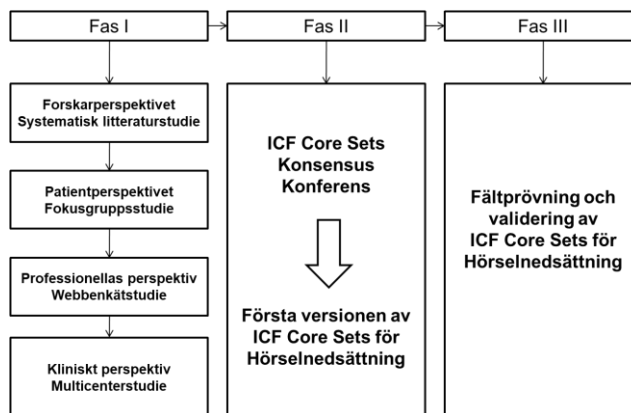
Fas I

Forskarperspektivet
Systematisk litteraturstudie

Patientperspektivet
Fokusgruppsstudie

Professionellas perspektiv
Webbenkätstudie

Kliniskt perspektiv
Multicenterstudie

Fas II

ICF Core Sets
Konsensus
Konferens

Första versionen av
ICF Core Sets för
Hörselnedsättning

Fas III

Fältprövning och
validering av
ICF Core Sets för
Hörselnedsättning